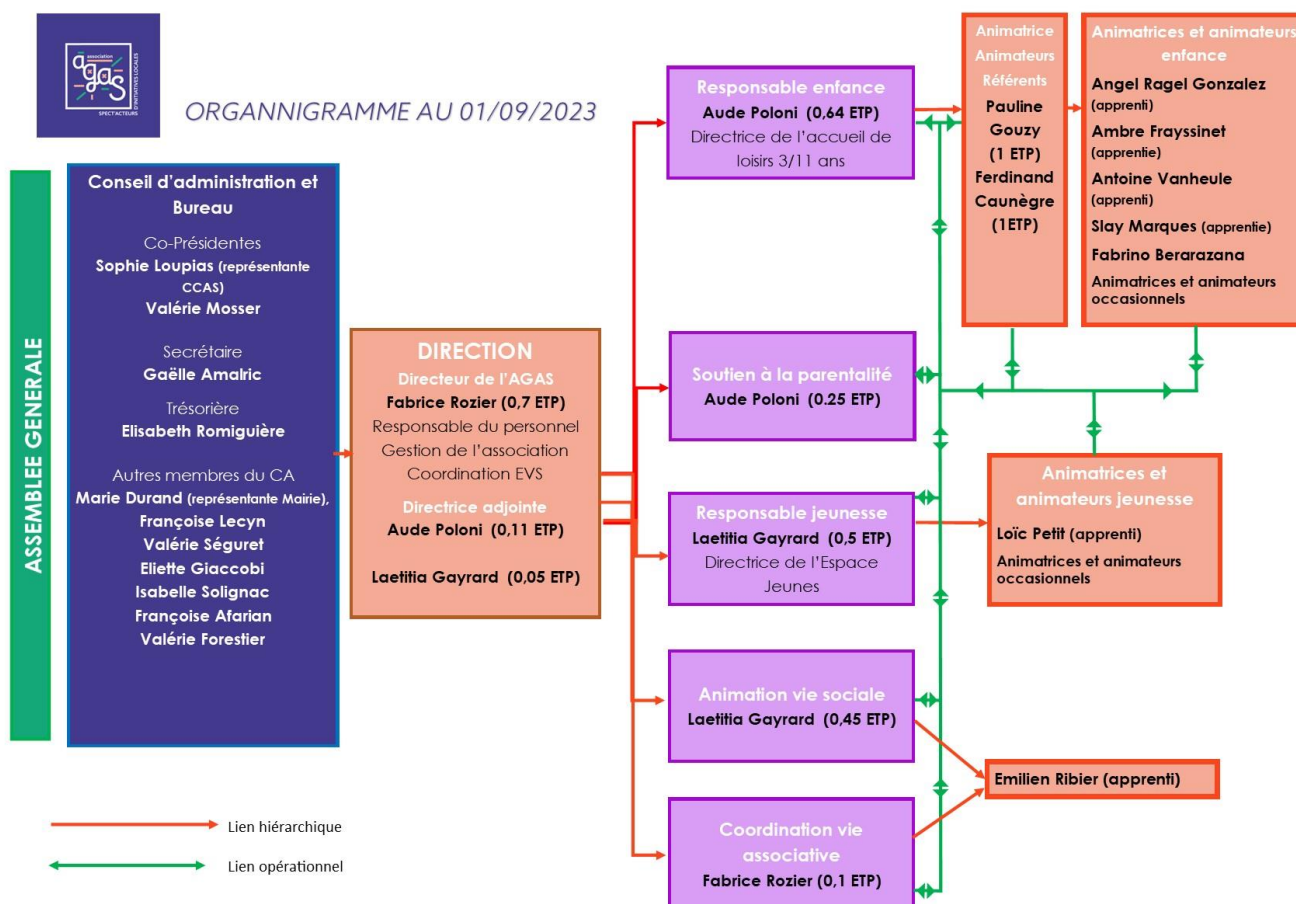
association
agas
D'INITIATIVES LOCALES
SPECT'ACTEURS

ORGANNIGRAMME AU 01/09/2023

ASSEMBLEE GENERALE

Conseil d'administration et Bureau

Co-Présidentes
Sophie Loupias (représentante CCAS)
Valérie Mosser

Secrétaire
Gaëlle Amalric

Trésorière
Elisabeth Romiguière

Autres membres du CA
Marie Durand (représentante Mairie),
Françoise Lecyn
Valérie Séguret
Eliette Giaccobi
Isabelle Solignac
Françoise Afarian
Valérie Forestier

DIRECTION
Directeur de l'AGAS
Fabrice Rozier (0,7 ETP)
Responsable du personnel
Gestion de l'association
Coordination EVS
Directrice adjointe
Aude Poloni (0,11 ETP)
Laetitia Gayrard (0,05 ETP)

Responsable enfance
Aude Poloni (0,64 ETP)
Directrice de l'accueil de loisirs 3/11 ans

Soutien à la parentalité
Aude Poloni (0.25 ETP)

Responsable jeunesse
Laetitia Gayrard (0,5 ETP)
Directrice de l'Espace Jeunes

Animation vie sociale
Laetitia Gayrard (0,45 ETP)

Coordination vie associative
Fabrice Rozier (0,1 ETP)

Animatrice
Animateurs
Référents
Pauline Gouzy
(1 ETP)
Ferdinand Caunègre
(1ETP)

Animatrices et animateurs enfance
Angel Ragel Gonzalez (apprenti)
Ambre Frayssinet (apprentie)
Antoine Vanheule (apprenti)
Slay Marques (apprentie)
Fabrino Berarazana
Animatrices et animateurs occasionnels

Animatrices et animateurs jeunesse
Loïc Petit (apprenti)
Animatrices et animateurs occasionnels

Emilien Ribier (apprenti)

Lien hiérarchique
Lien opérationnel